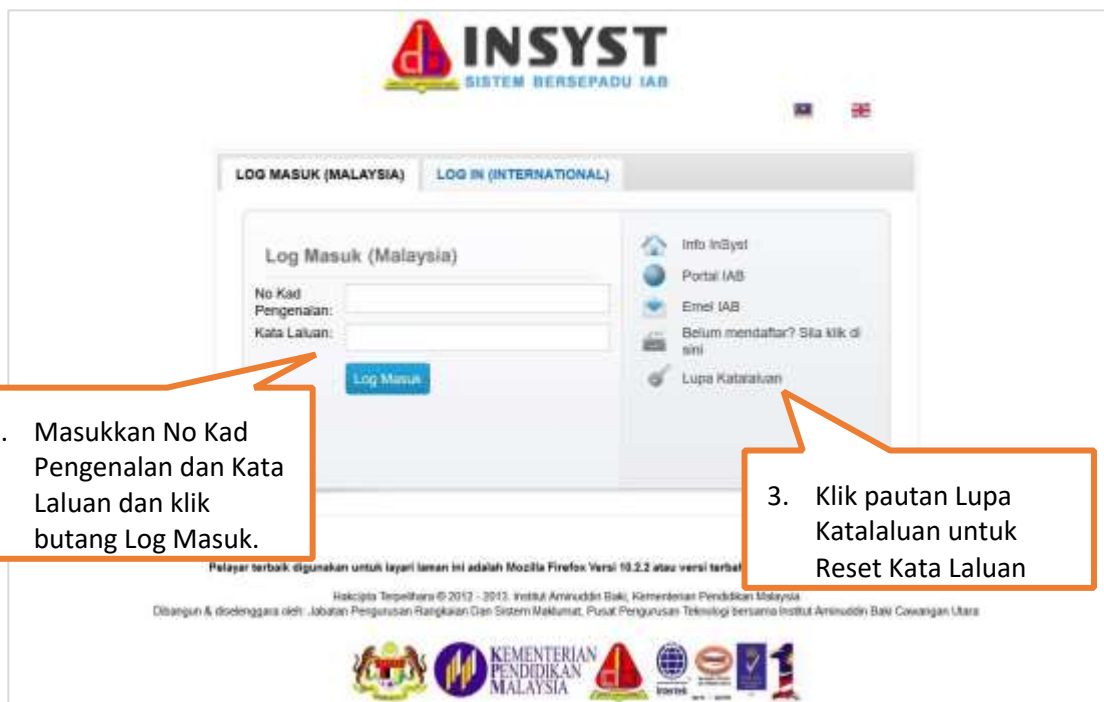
INSYST
SISTEM BERSEPADU IAB

LOG MASUK (MALAYSIA)
LOG IN (INTERNATIONAL)

Log Masuk (Malaysia)
No Kad Pengenalan:
Kata Laluan:
Log Masuk

Info InSyst
Portal IAB
Emel IAB
Belum mendaftar? Sila klik di sini
Lupa Katalaluan

. Masukkan No Kad Pengenalan dan Kata Laluan dan klik butang Log Masuk.

3. Klik pautan Lupa Katalaluan untuk Reset Kata Laluan

Pelayar terbaik digunakan untuk layari laman ini adalah Mozilla Firefox Versi 10.2.2 atau versi terbar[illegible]

Hakcipta Terpelihara © 2012 - 2013. Institut Aminuddin Baki, Kementerian Pendidikan Malaysia
Dibangun & diselenggara oleh: Jabatan Pengurusan Rangkaian Dan Sistem Maklumat, Pusat Pengurusan Teknologi bersama Institut Aminuddin Baki Cawangan Utara

KEMENTERIAN PENDIDIKAN MALAYSIA
Intertek